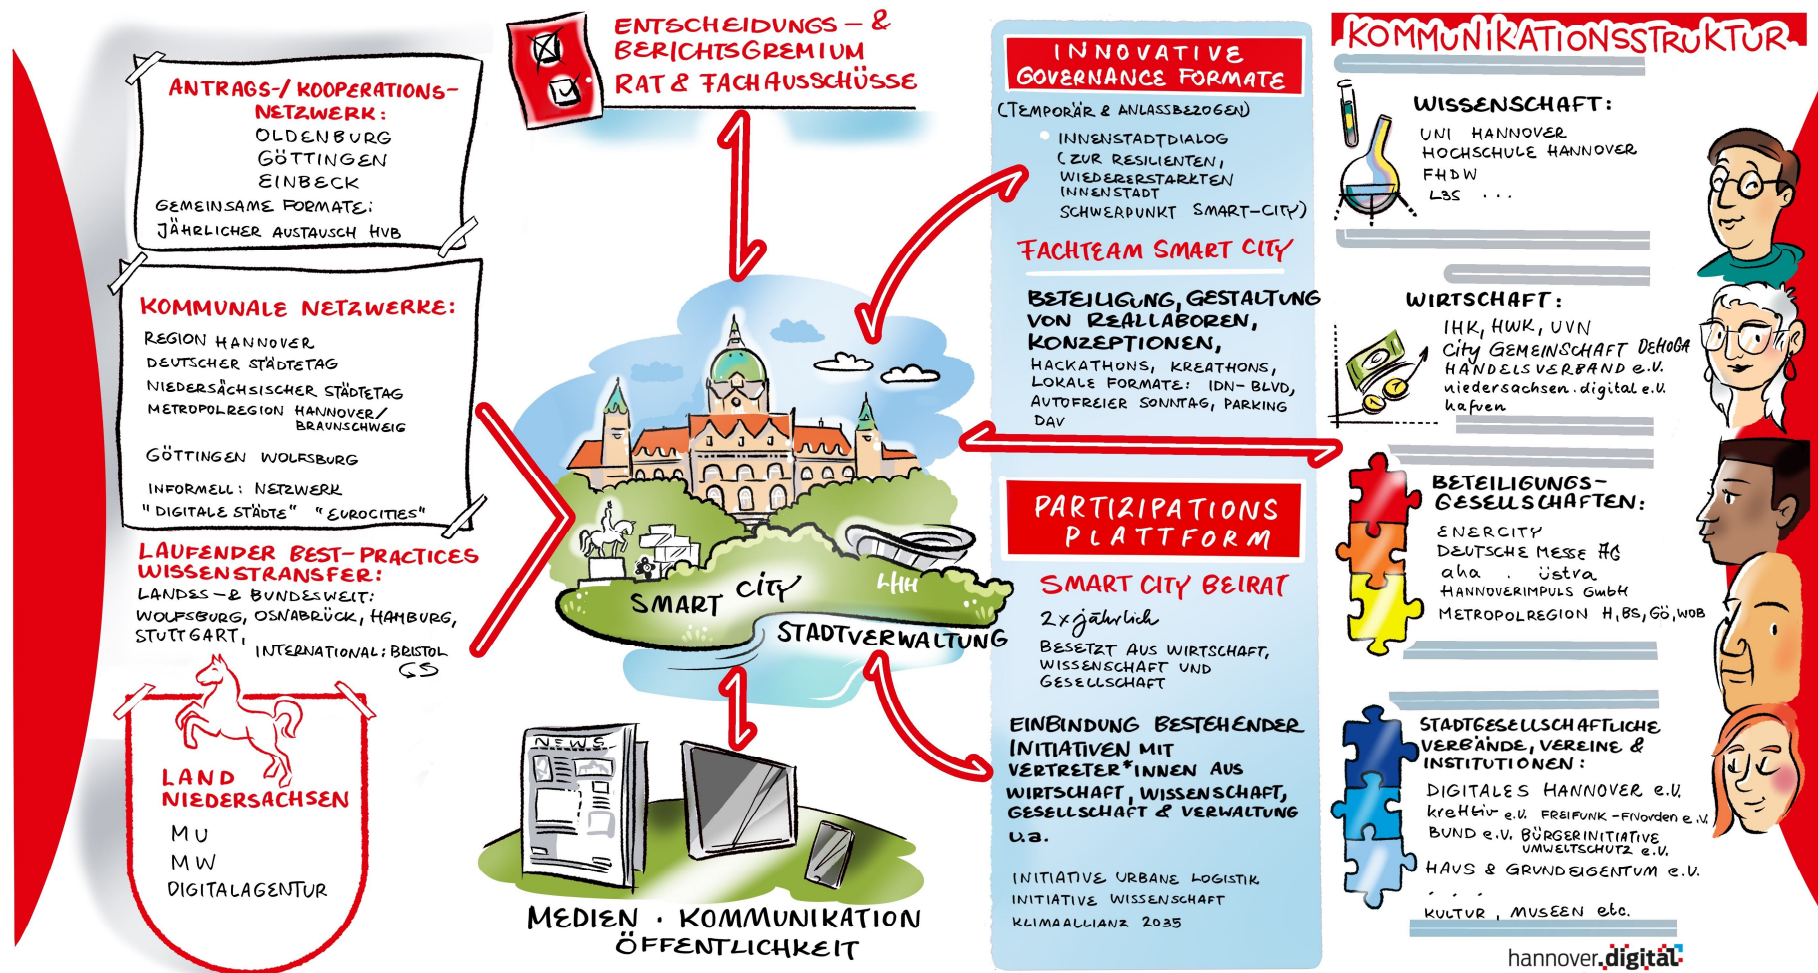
ANTRAGS-/ KOOPERATIONS-NETZWERK:
OLDENBURG
GÖTTINGEN
EINBECK
GEMEINSAME FORMATE:
JÄHRLICHER AUSTAUSCH HVB

KOMMUNALE NETZWERKE:
REGION HANNOVER
DEUTSCHER STÄDTETAG
NIEDERSÄCHSISCHER STÄDTETAG
METROPOLREGION HANNOVER/ BRAUNSCHWEIG
GÖTTINGEN WOLFSBURG
INFORMELL: NETZWERK
"DIGITALE STÄDTE" "EUROCITIES"

LAUFENDER BEST-PRACTICES WISSENSTRANSFER:
LANDES-& BUNDESWEIT:
WOLFSBURG, OSNABRÜCK, HAMBURG, STUTTGART,
INTERNATIONAL: BRISTOL GS

LAND NIEDERSACHSEN
MU
MW
DIGITALAGENTUR

ENTSCHEIDUNGS-& BERICHTSGREMIUM
RAT & FACHAUSSCHÜSSE

SMART CITY
LHH
STADTVERWALTUNG

NEWS

MEDIEN · KOMMUNIKATION
ÖFFENTLICHKEIT

INNOVATIVE GOVERNANCE FORMATE
(TEMPORÄR & ANLASSBEZOGEN)
• INNENSTADTDIALOG (ZUR RESILIENTEN, WIEDERERSTARKTEN INNENSTADT SCHWERPUNKT SMART-CITY)

FACHTEAM SMART CITY
BETEILIGUNG, GESTALTUNG VON REALLABOREN, KONZEPTIONEN,
HACKATHONS, KREATHONS, LOKALE FORMATE: IDN-BLVD, AUTOFREIER SONNTAG, PARKING DAY

PARTIZIPATIONS PLATTFORM
SMART CITY BEIRAT
2x jährlich
BESETZT AUS WIRTSCHAFT, WISSENSCHAFT UND GESELLSCHAFT

EINBINDUNG BESTEHENDER INITIATIVEN MIT VERTRETER*INNEN AUS WIRTSCHAFT, WISSENSCHAFT, GESELLSCHAFT & VERWALTUNG u.a.
INITIATIVE URBANE LOGISTIK
INITIATIVE WISSENSCHAFT
KLIMAALLIANZ 2035

KOMMUNIKATIONSSTRUKTUR
WISSENSCHAFT:
UNI HANNOVER
HOCHSCHULE HANNOVER
FHDW
L3S ...

WIRTSCHAFT:
IHK, HWK, UVN
City Gemeinschaft DEHOGA
HANDELSVERBAND e.V.
niedersachsen.digital e.V.
hafven

BETEILIGUNGS-GESELLSCHAFTEN:
ENERCITY
DEUTSCHE MESSE AG
aha üstra
HANNOVERIMPULS GmbH
METROPOLREGION H, BS, GÖ, WOB

STADTGESELLSCHAFTLICHE VERBÄNDE, VEREINE & INSTITUTIONEN:
DIGITALES HANNOVER e.V.
kreHtiv e.V. FREIFUNK-FNORDEN e.V.
BUND e.V. BÜRGERINITIATIVE UMWELTSCHUTZ e.V.
HAUS & GRUNDEIGENTUM e.V.
...
KULTUR, MUSEEN etc.

hannover.digital